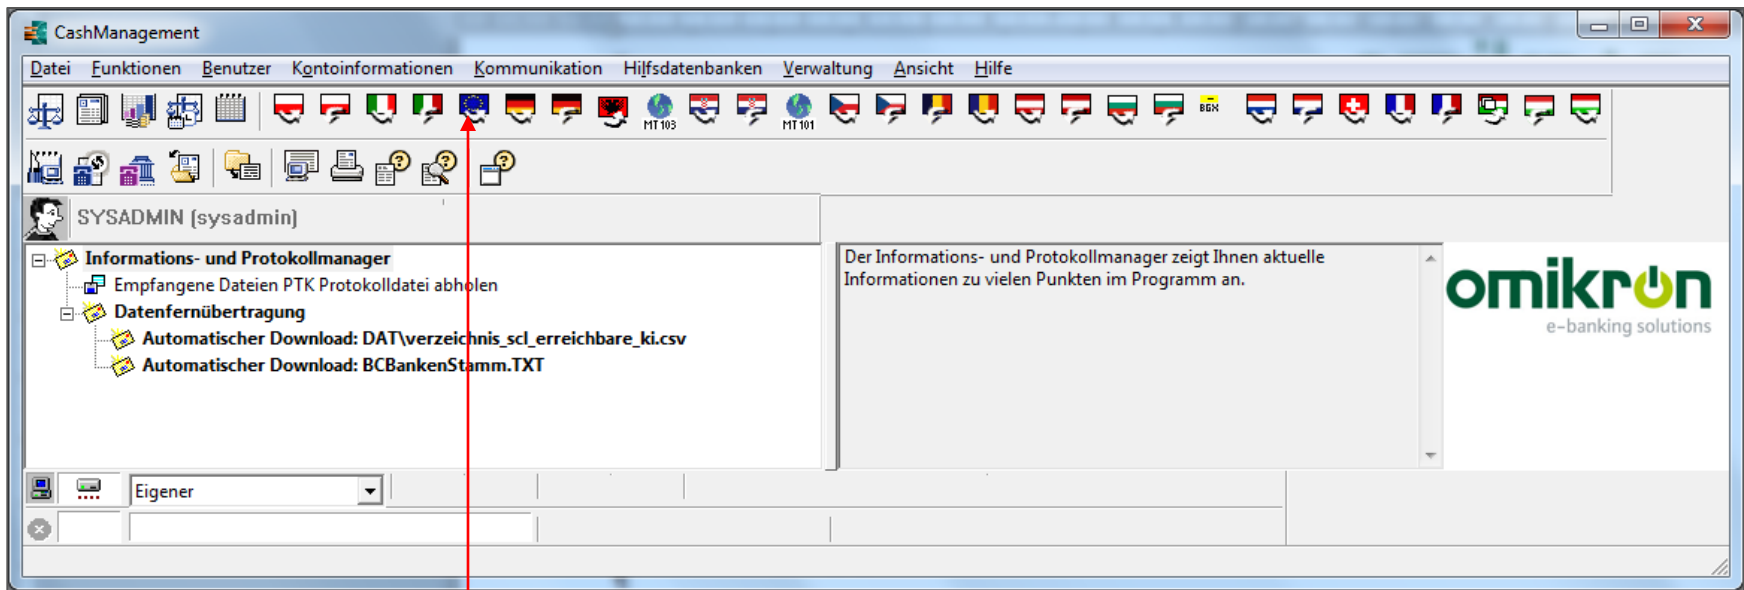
CashManagement

Datei Funktionen Benutzer Kontoinformationen Kommunikation Hilfsdatenbanken Verwaltung Ansicht Hilfe

MT103 MT101 BBX

SYSADMIN (sysadmin)

Informations- und Protokollmanager
Empfangene Dateien PTK Protokolldatei abholen
Datenfernübertragung
Automatischer Download: DAT\verzeichnis_scl_erreichbare_ki.csv
Automatischer Download: BCBankenStamm.TXT

Der Informations- und Protokollmanager zeigt Ihnen aktuelle Informationen zu vielen Punkten im Programm an.

omikron
e-banking solutions

Eigener